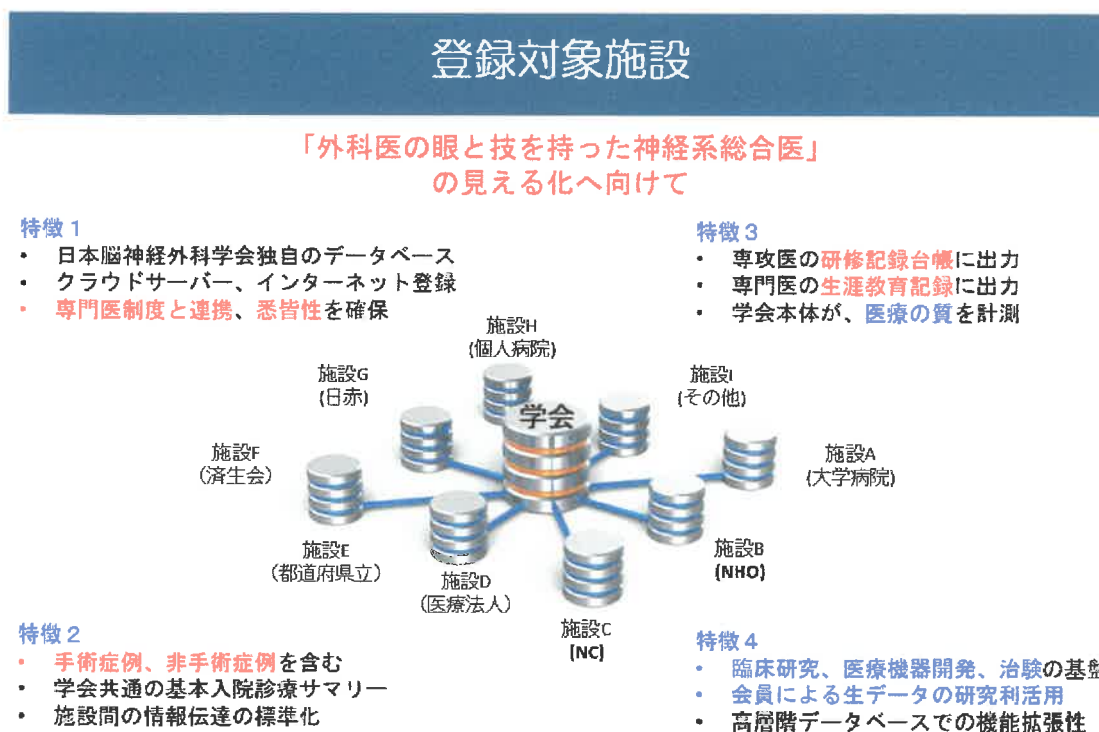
登録対象施設

「外科医の眼と技を持った神経系総合医」
の見える化へ向けて

特徴１
• 日本脳神経外科学会独自のデータベース
• クラウドサーバー、インターネット登録
• 専門医制度と連携、悉皆性を確保

特徴３
• 専攻医の研修記録台帳に出力
• 専門医の生涯教育記録に出力
• 学会本体が、医療の質を計測

学会

施設H
(個人病院)

施設G
(日赤)

施設I
(その他)

施設F
(済生会)

施設A
(大学病院)

施設E
(都道府県立)

施設D
(医療法人)

施設B
(NHO)

施設C
(NC)

特徴２
• 手術症例、非手術症例を含む
• 学会共通の基本入院診療サマリー
• 施設間の情報伝達の標準化

特徴４
• 臨床研究、医療機器開発、治験の基盤
• 会員による生データの研究利活用
• 高層階データベースでの機能拡張性